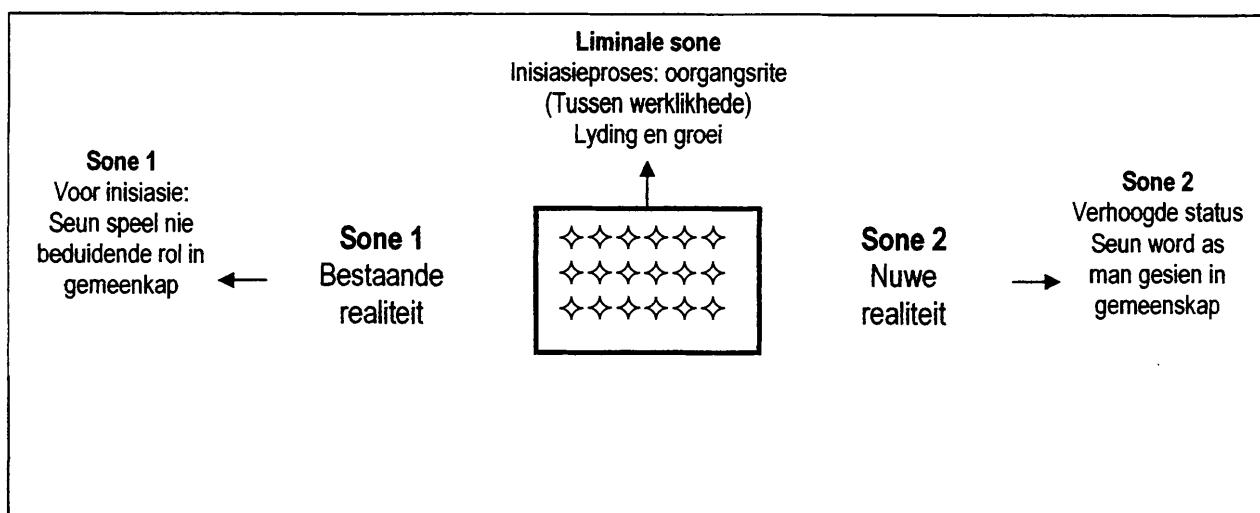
**Liminale sone**
Inisiasieproses: oorgangsrite
(Tussen werklikhede)
Lyding en groei

**Sone 1**
Voor inisiasie:
Seun speel nie beduidende rol in gemeenkap

**Sone 1**
Bestaande realiteit

✧✧✧✧✧✧
✧✧✧✧✧✧
✧✧✧✧✧✧

**Sone 2**
Nuwe realiteit

**Sone 2**
Verhoogde status
Seun word as man gesien in gemeenskap